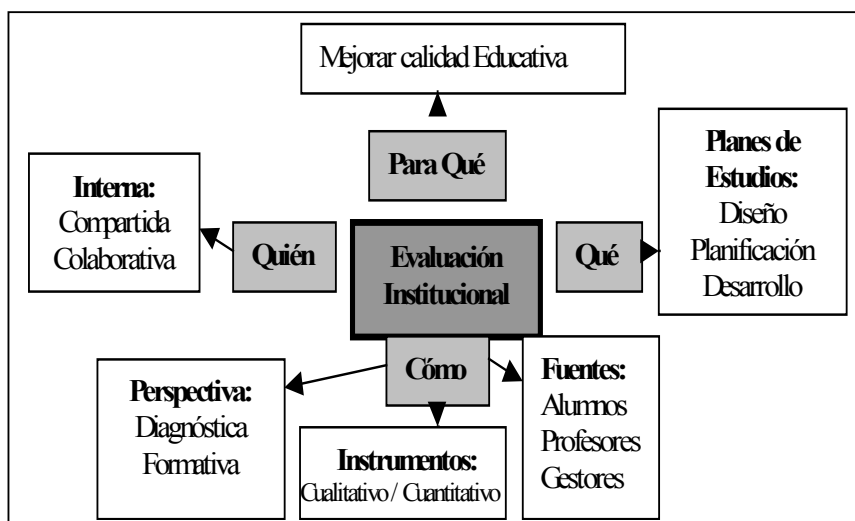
Mejorar calidad Educativa

Para Qué

Interna:
Compartida
Colaborativa

Quién

Evaluación Institucional

Qué

Planes de Estudios:
Diseño
Planificación
Desarrollo

Cómo

Perspectiva:
Diagnóstica
Formativa

Instrumentos:
Cualitativo / Cuantitativo

Fuentes:
Alumnos
Profesores
Gestores